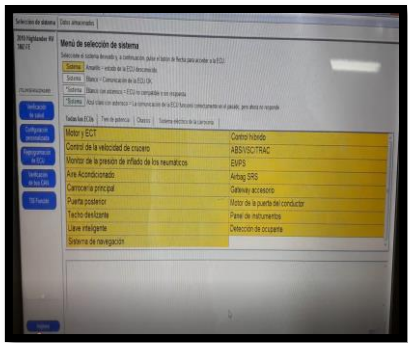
Selección de sistema | Datos almacenados

2016 Highlander Hit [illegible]

Menú de selección de sistema

Seleccione el sistema deseado y, a continuación, pulse el botón de flecha para acceder a la ECU.

Sistema Amarillo = estado de la ECU desconocido

Sistema Blanco = Comunicación de la ECU OK

*Sistema Blanco con asterisco = ECU no compatible o no responde

*Sistema Azul claro con asterisco = La comunicación de la ECU funcionó correctamente en el pasado, pero ahora no responde

Verificación de salud

Configuración personalizada

Reprogramación de ECU

Verificación de los DTC

TIS Función

Todas las ECUs | Tren de potencia | Chasis | Sistema eléctrico de la carrocería

| | |
|---|---|
| Motor y ECT | Control híbrido |
| Control de la velocidad de crucero | ABS/VSC/TRAC |
| Monitor de la presión de inflado de los neumáticos | EMPS |
| Aire Acondicionado | Airbag SRS |
| Carrocería principal | Gateway accesorio |
| Puerta posterior | Motor de la puerta del conductor |
| Techo deslizante | Panel de instrumentos |
| Llave inteligente | Detección de ocupante |
| Sistema de navegación | |

Inicio